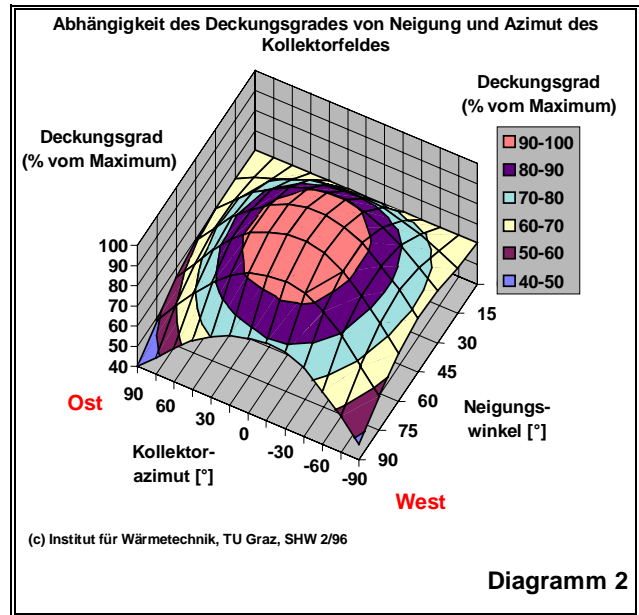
Abhängigkeit des Deckungsgrades von Neigung und Azimut des Kollektorfeldes

Deckungsgrad (% vom Maximum)

Deckungsgrad (% vom Maximum)

90-100
80-90
70-80
60-70
50-60
40-50

100
90
80
70
60
50
40

15
30
45
60
75
90

Neigungswinkel [°]

Ost
90
60
30
0
-30
-60
-90

Kollektorazimut [°]

West

(c) Institut für Wärmetechnik, TU Graz, SHW 2/96

Diagramm 2